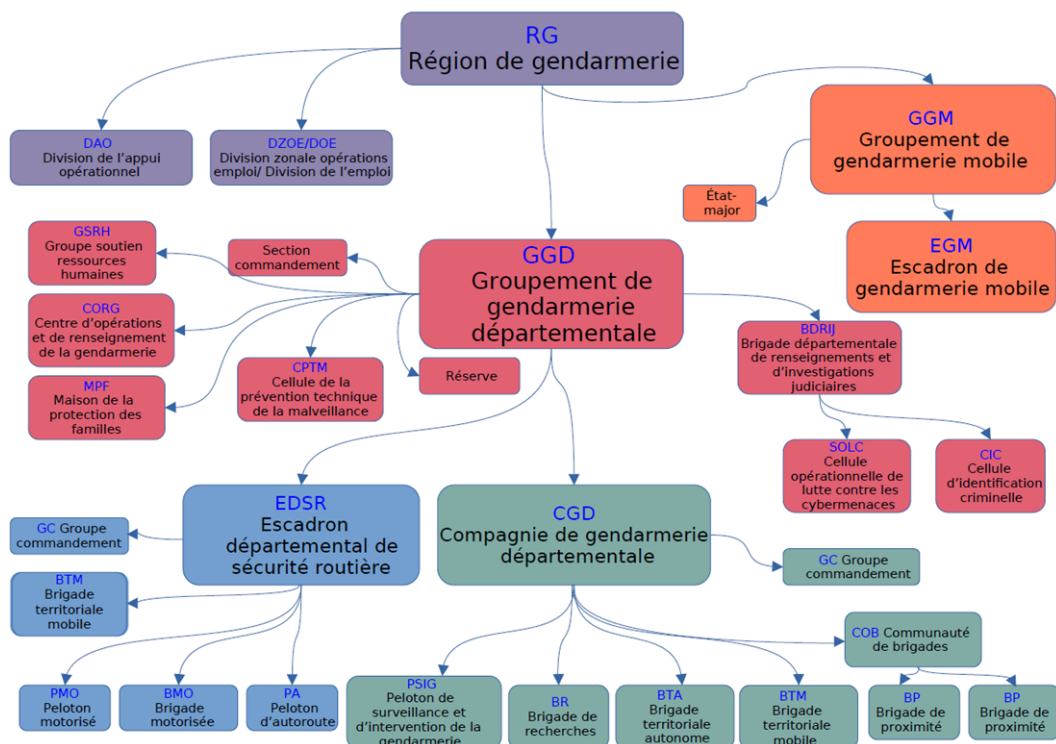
RG
Région de gendarmerie

DAO
Division de l'appui opérationnel

DZOE/DOE
Division zonale opérations emploi/ Division de l'emploi

GGM
Groupement de gendarmerie mobile

État-major

EGM
Escadron de gendarmerie mobile

GSRH
Groupe soutien ressources humaines

Section commandement

GGD
Groupement de gendarmerie départementale

CORG
Centre d'opérations et de renseignement de la gendarmerie

MPF
Maison de la protection des familles

CPTM
Cellule de la prévention technique de la malveillance

Réserve

BDRIJ
Brigade départementale de renseignements et d'investigations judiciaires

SOLC
Cellule opérationnelle de lutte contre les cybermenaces

CIC
Cellule d'identification criminelle

GC Groupe commandement

EDSR
Escadron départemental de sécurité routière

CGD
Compagnie de gendarmerie départementale

GC Groupe commandement

BTM
Brigade territoriale mobile

COB Communauté de brigades

PMO
Peloton motorisé

BMO
Brigade motorisée

PA
Peloton d'autoroute

PSIG
Peloton de surveillance et d'intervention de la gendarmerie

BR
Brigade de recherches

BTA
Brigade territoriale autonome

BTM
Brigade territoriale mobile

BP
Brigade de proximité

BP
Brigade de proximité